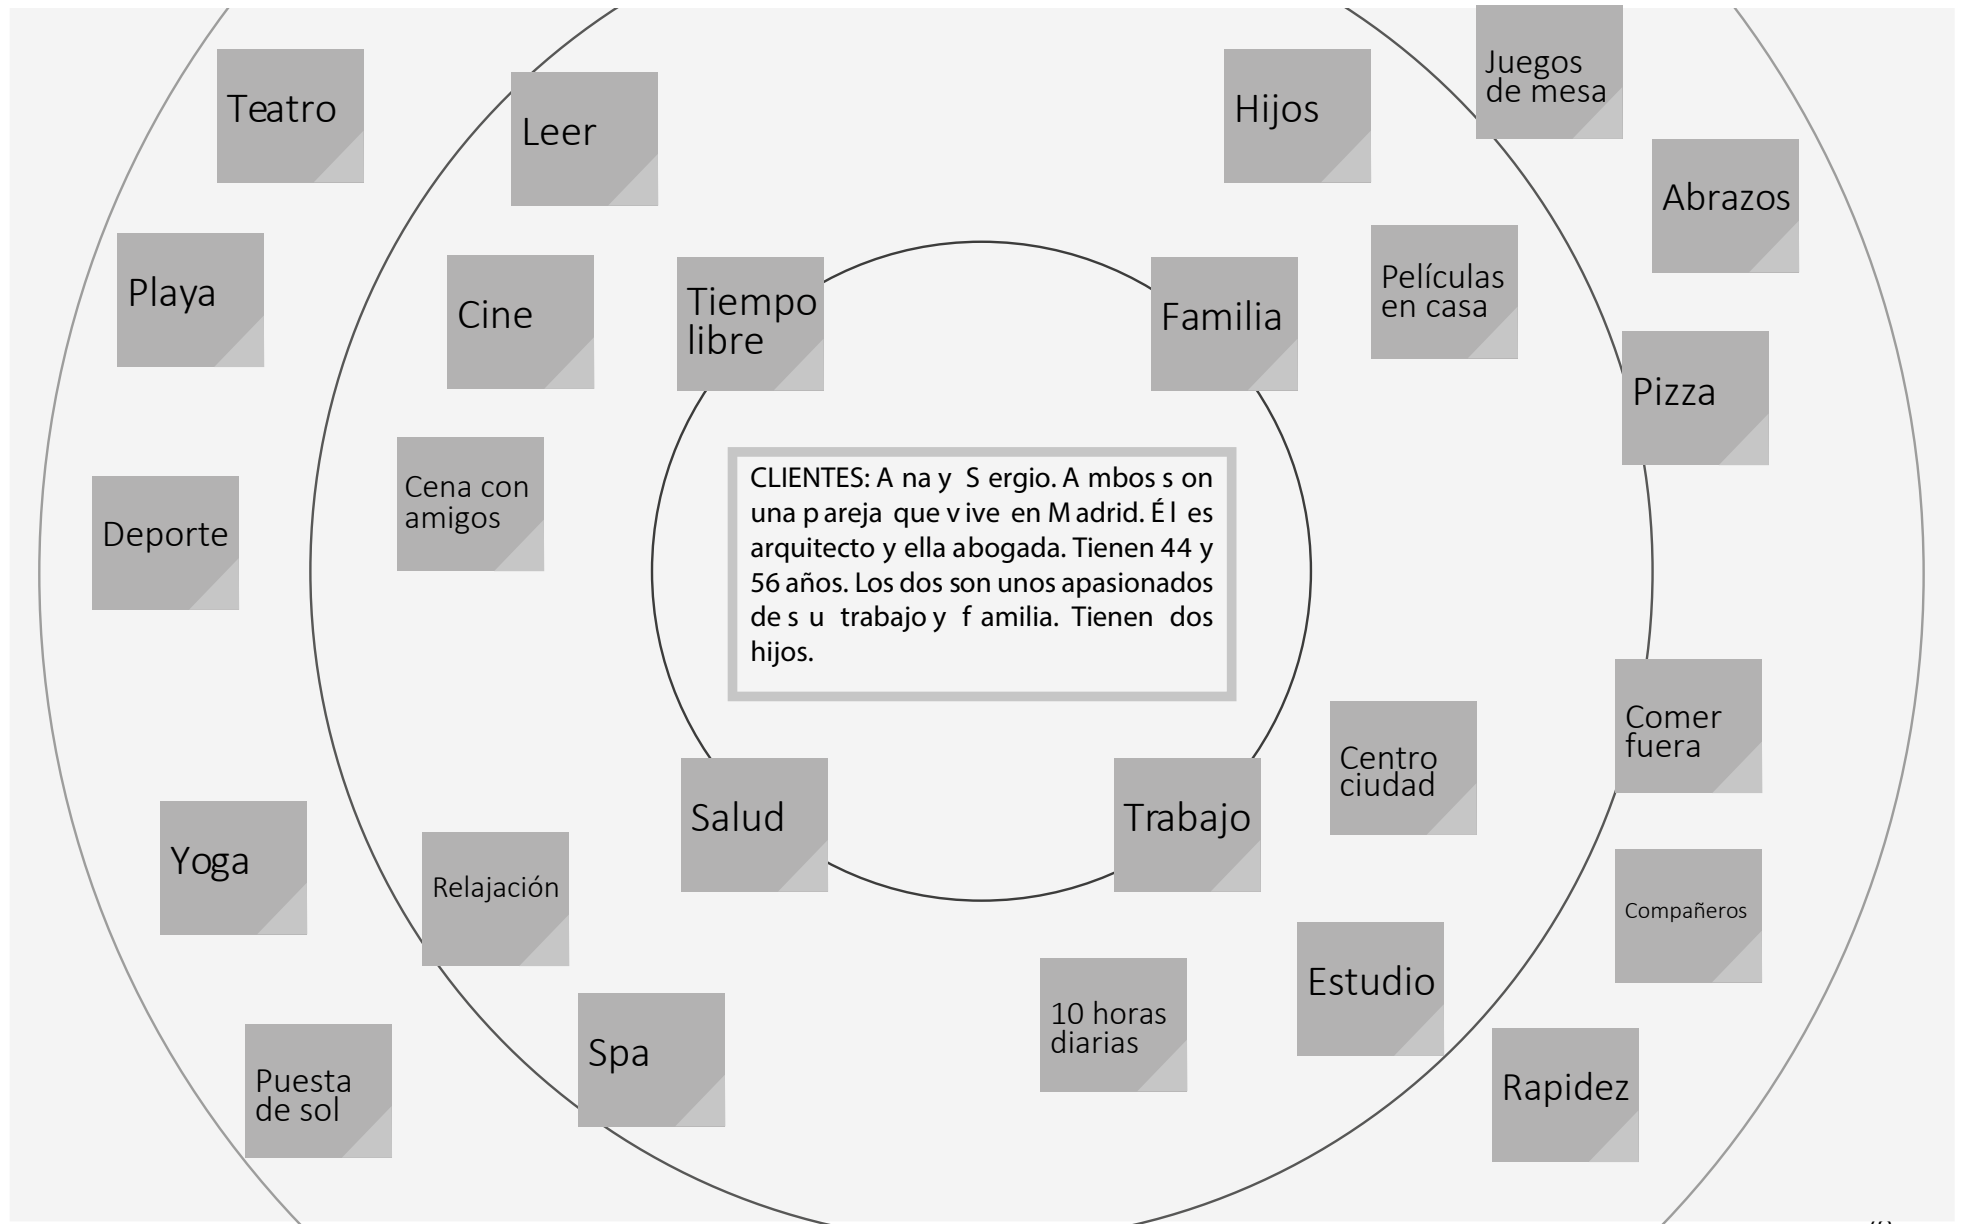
CLIENTES: Ana y Sergio. Ambos son una pareja que vive en Madrid. Él es arquitecto y ella abogada. Tienen 44 y 56 años. Los dos son unos apasionados de su trabajo y familia. Tienen dos hijos.

Tiempo libre

Familia

Salud

Trabajo

Teatro

Leer

Playa

Cine

Deporte

Cena con amigos

Hijos

Juegos de mesa

Abrazos

Películas en casa

Pizza

Comer fuera

Centro ciudad

Compañeros

Estudio

10 horas diarias

Rapidez

Yoga

Relajación

Spa

Puesta de sol